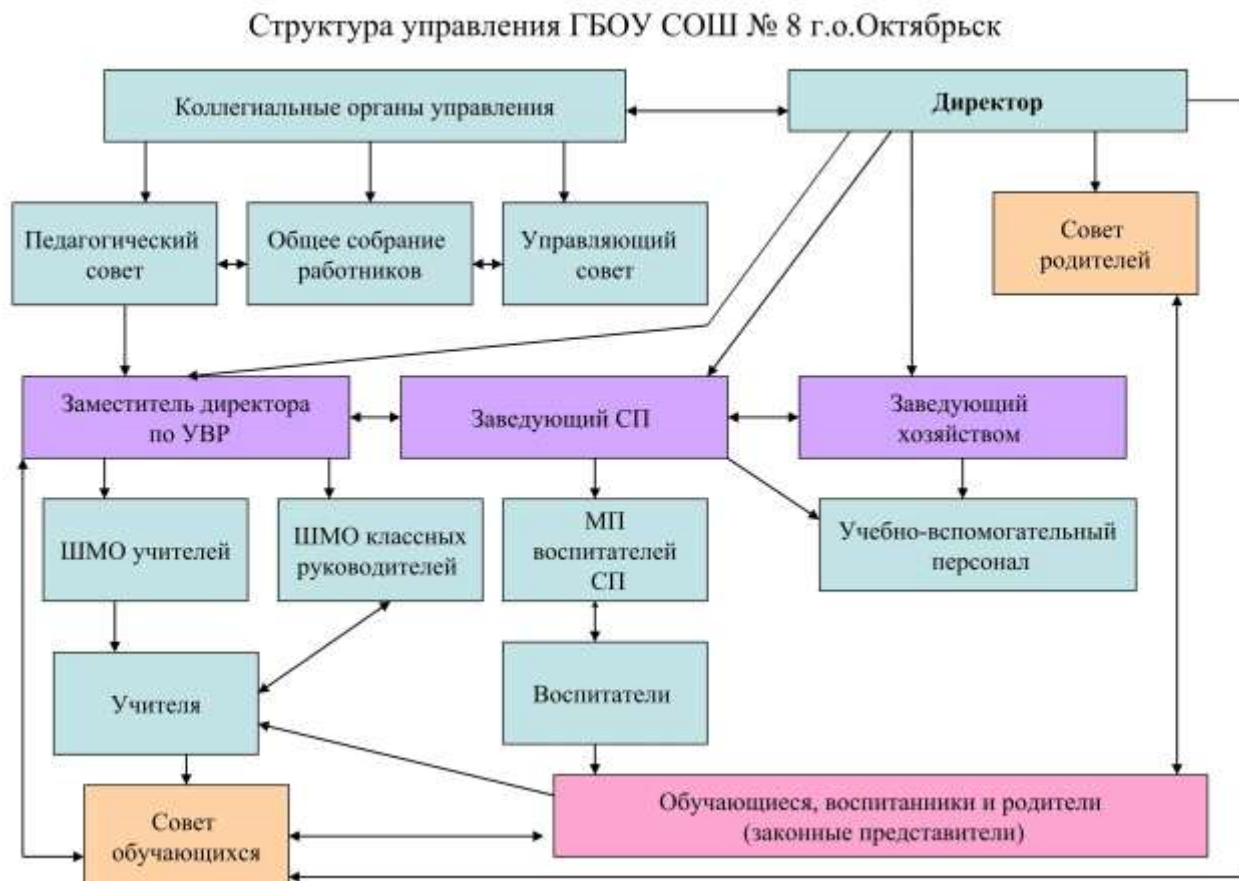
Структура управления ГБОУ СОШ № 8 г.о.Октябрьск

Коллегиальные органы управления

Директор

Педагогический совет

Общее собрание работников

Управляющий совет

Совет родителей

Заместитель директора по УВР

Заведующий СП

Заведующий хозяйством

ШМО учителей

ШМО классных руководителей

МП воспитателей СП

Учебно-вспомогательный персонал

Учителя

Воспитатели

Совет обучающихся

Обучающиеся, воспитанники и родители (законные представители)